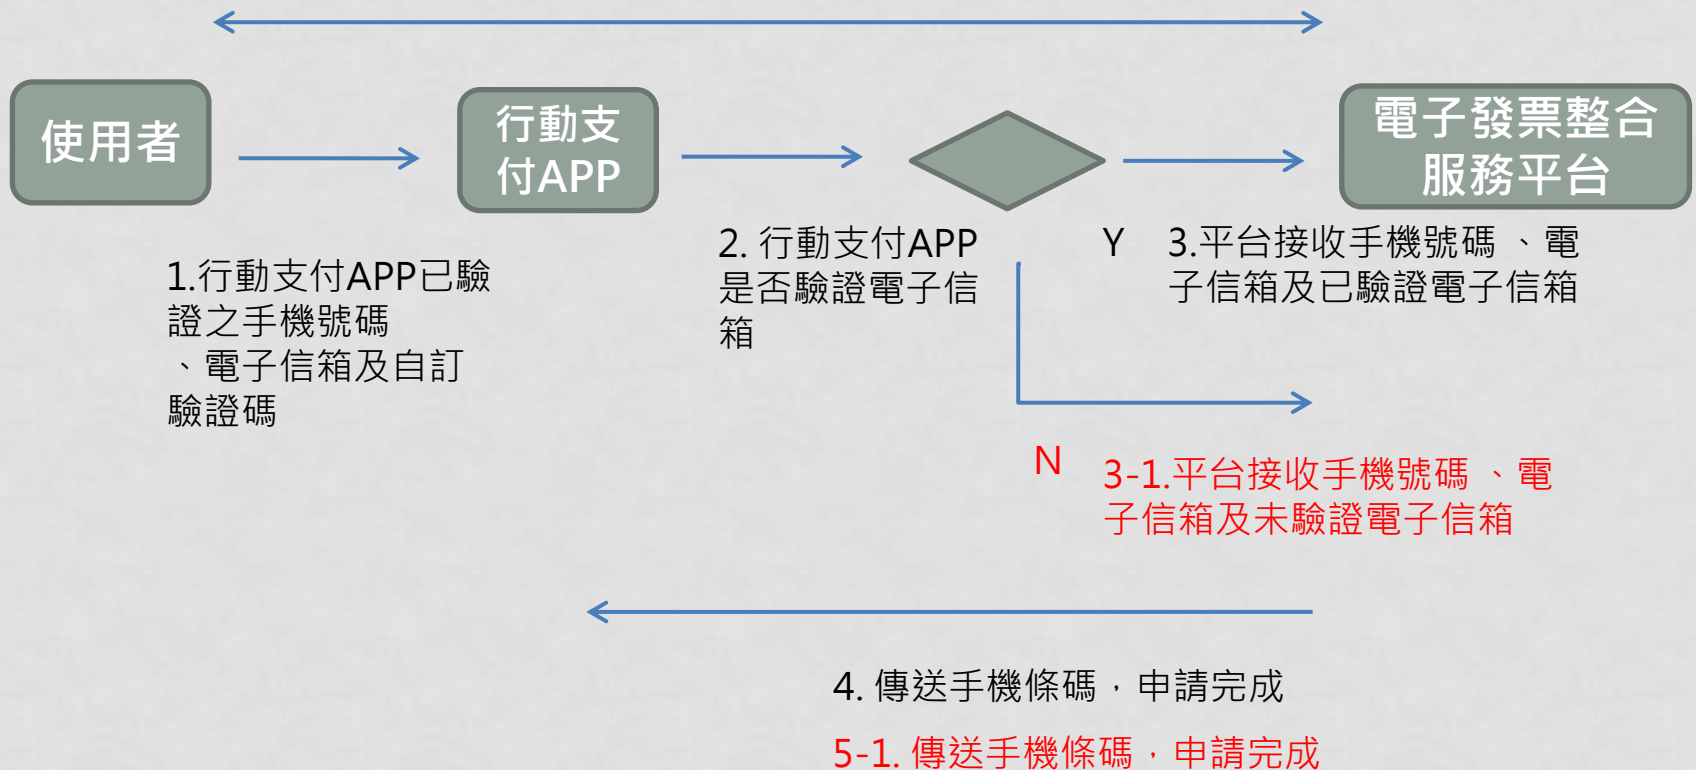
使用者

行動支付APP

電子發票整合服務平台

1.行動支付APP已驗證之手機號碼、電子信箱及自訂驗證碼

2. 行動支付APP是否驗證電子信箱

Y

3.平台接收手機號碼 、電子信箱及已驗證電子信箱

N

3-1.平台接收手機號碼 、電子信箱及未驗證電子信箱

4. 傳送手機條碼，申請完成

5-1. 傳送手機條碼，申請完成